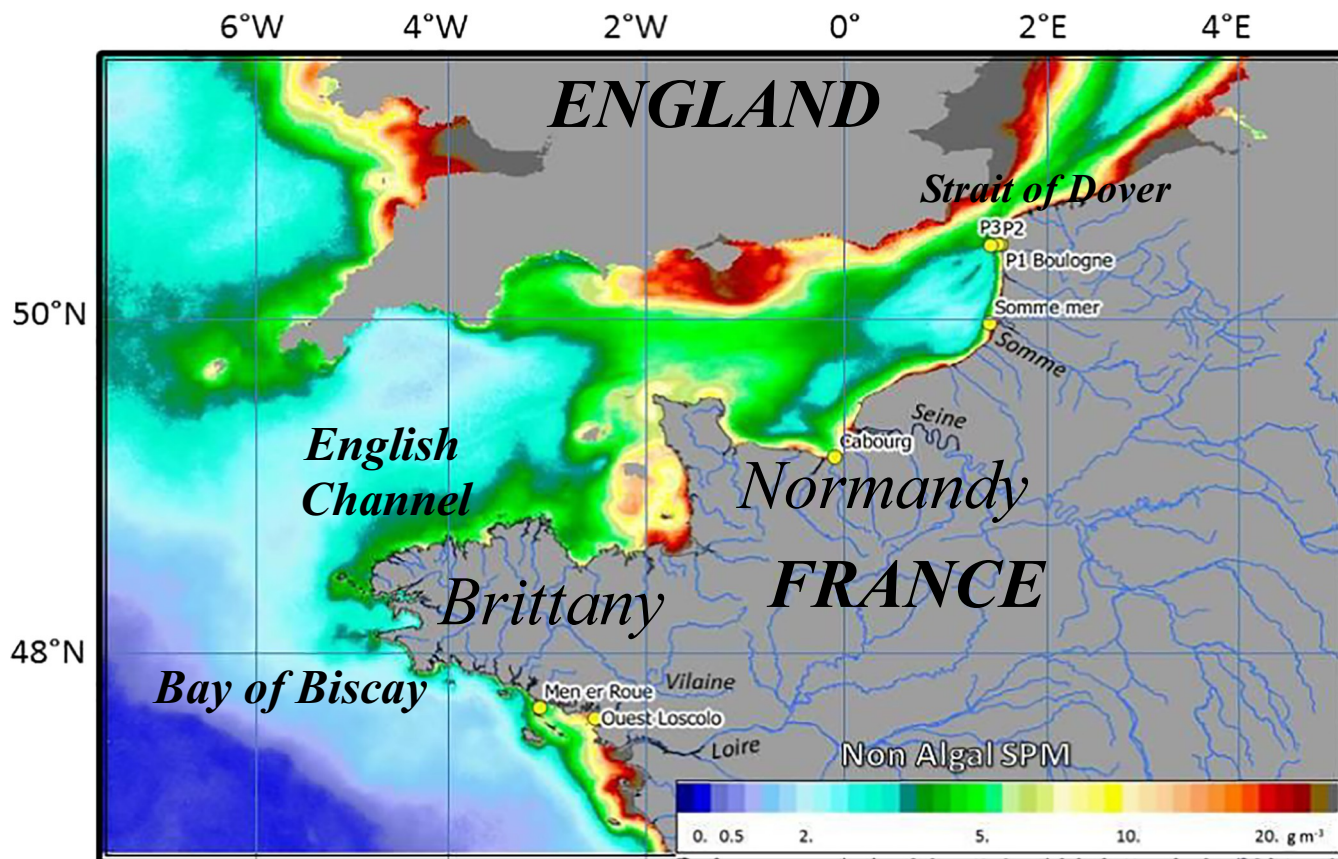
6°W 4°W 2°W 0° 2°E 4°E

50°N

48°N

ENGLAND

Strait of Dover

P3 P2

P1 Boulogne

Somme mer

Somme

Seine

Cabourg

English Channel

Normandy

FRANCE

Brittany

Bay of Biscay

Men er Roue

Vilaine

Ouest Loscolo

Loire

Non Algal SPM

0. 0.5 2. 5. 10. 20. g m$^{-3}$

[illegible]